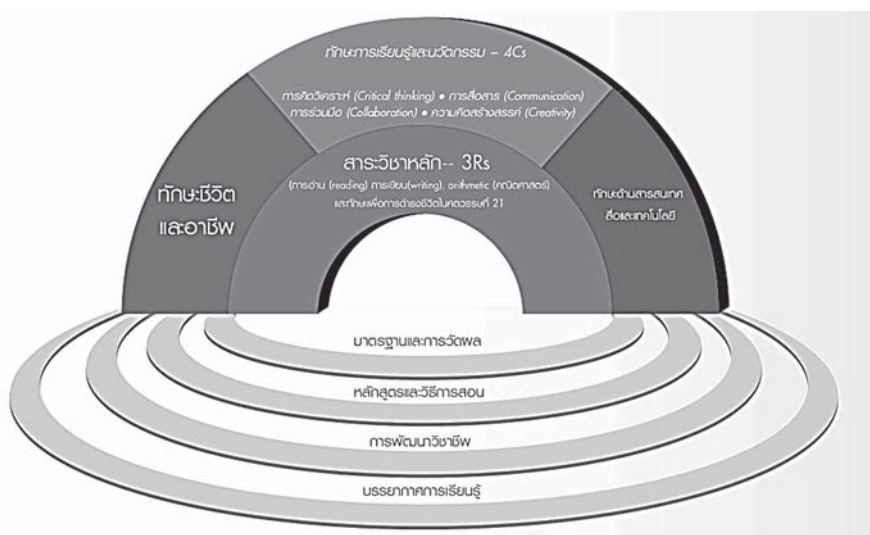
ทักษะการเรียนรู้และนวัตกรรม – 4Cs

การคิดวิเคราะห์ (Critical thinking) • การสื่อสาร (Communication)
การร่วมมือ (Collaboration) • ความคิดสร้างสรรค์ (Creativity)

สาระวิชาหลัก-- 3Rs

(การอ่าน (reading) การเขียน(writing), arithmetic (คณิตศาสตร์)
และทักษะเพื่อการดำรงชีวิตในศตวรรษที่ 21

ทักษะชีวิตและอาชีพ

ทักษะด้านสารสนเทศ
สื่อและเทคโนโลยี

มาตรฐานและการวัดผล

หลักสูตรและวิธีการสอน

การพัฒนาวิชาชีพ

บรรยากาศการเรียนรู้